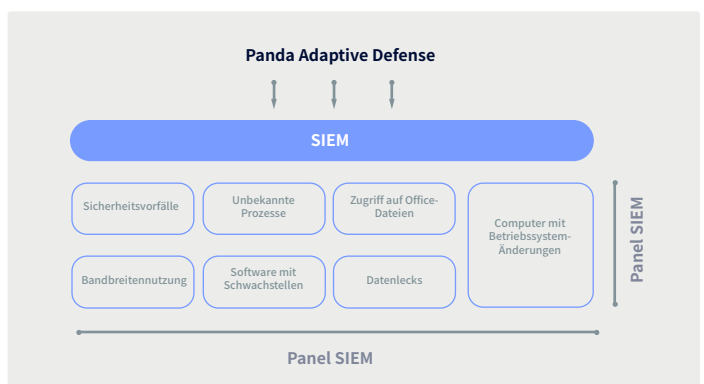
Panda Adaptive Defense

SIEM

Sicherheitsvorfälle

Unbekannte Prozesse

Zugriff auf Office-Dateien

Computer mit Betriebssystem-Änderungen

Bandbreitennutzung

Software mit Schwachstellen

Datenlecks

Panel SIEM

Panel SIEM